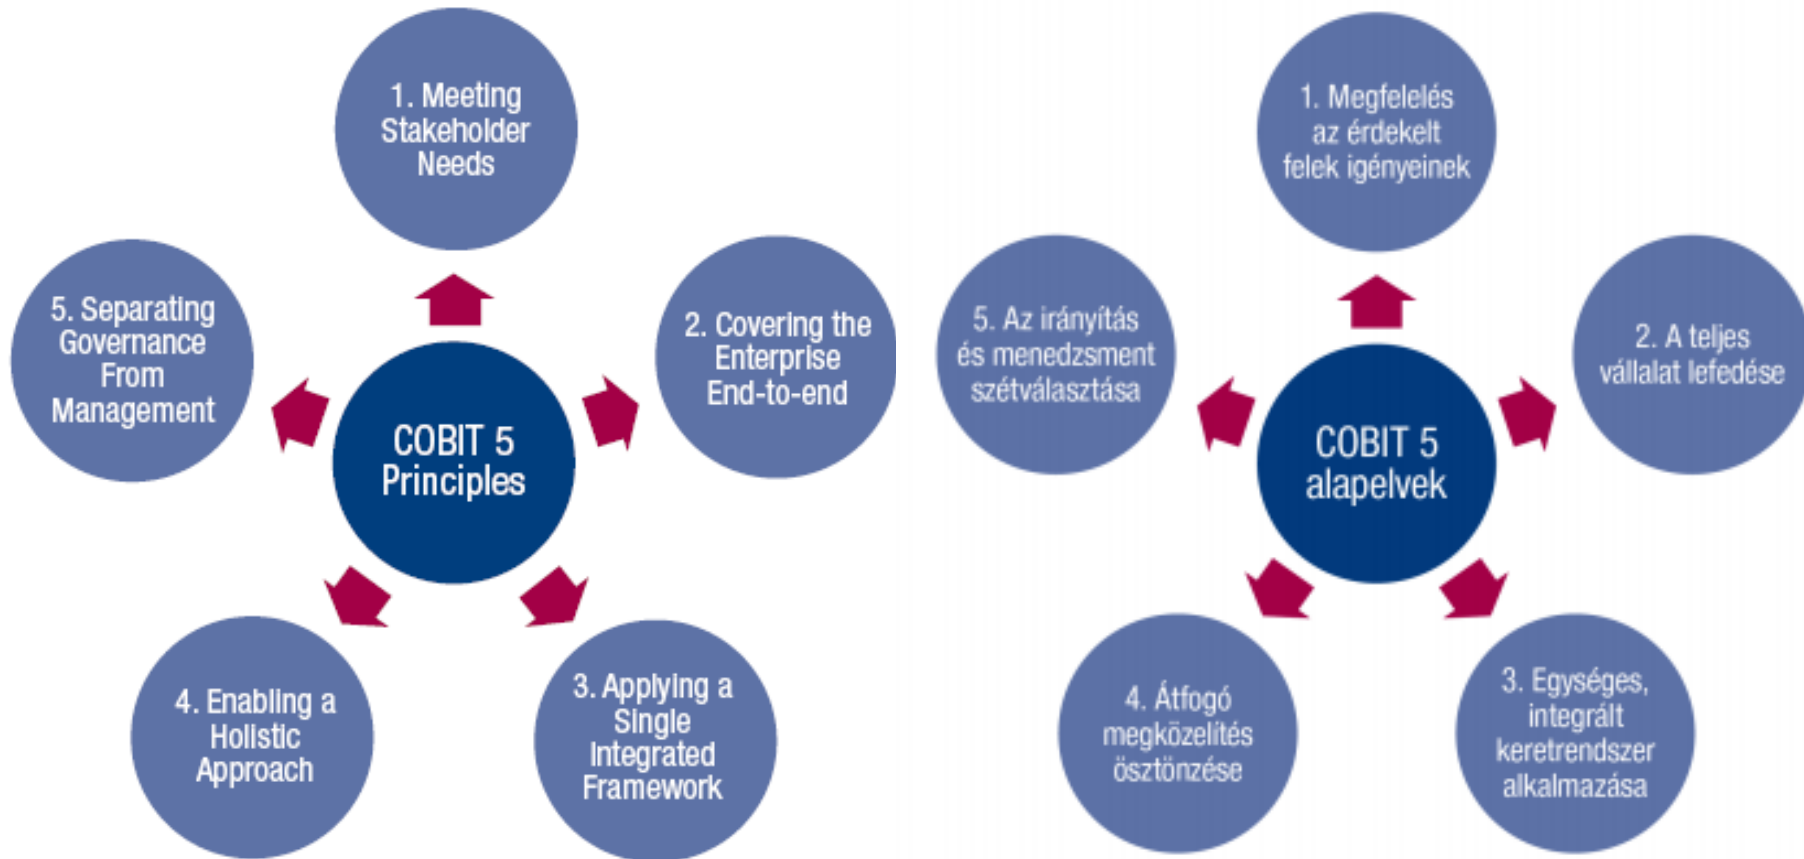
1. Meeting Stakeholder Needs

2. Covering the Enterprise End-to-end

COBIT 5 Principles

5. Separating Governance From Management

4. Enabling a Holistic Approach

3. Applying a Single Integrated Framework

1. Megfelelés az érdekelt felek igényeinek

2. A teljes vállalat lefedése

COBIT 5 alapelvek

5. Az irányítás és menedzsment szétválasztása

4. Átfogó megközelítés ösztönzése

3. Egységes, integrált keretrendszer alkalmazása